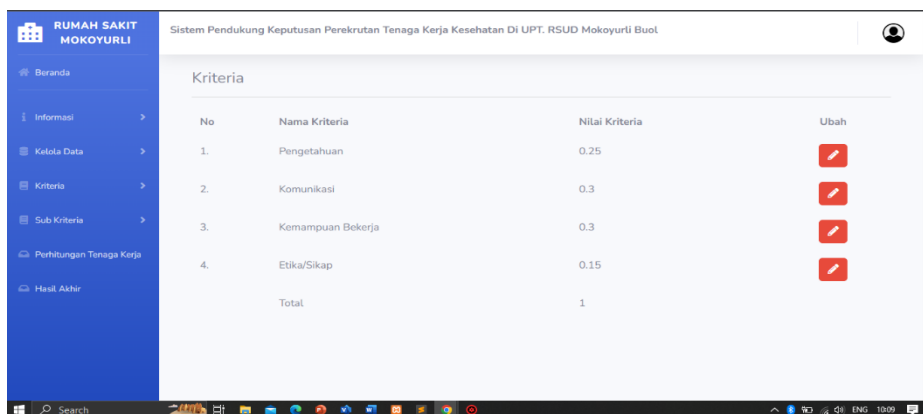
RUMAH SAKIT MOKOYURLI

Beranda

Informasi

Kelola Data

Kriteria

Sub Kriteria

Perhitungan Tenaga Kerja

Hasil Akhir

Sistem Pendukung Keputusan Perekrutan Tenaga Kerja Kesehatan Di UPT. RSUD Mokoyurli Buol

Kriteria

| No | Nama Kriteria | Nilai Kriteria | Ubah |
|---|---|---|---|
| 1. | Pengetahuan | 0.25 | |
| 2. | Komunikasi | 0.3 | |
| 3. | Kemampuan Bekerja | 0.3 | |
| 4. | Etika/Sikap | 0.15 | |
| | Total | 1 | |

Search

ENG 10:09